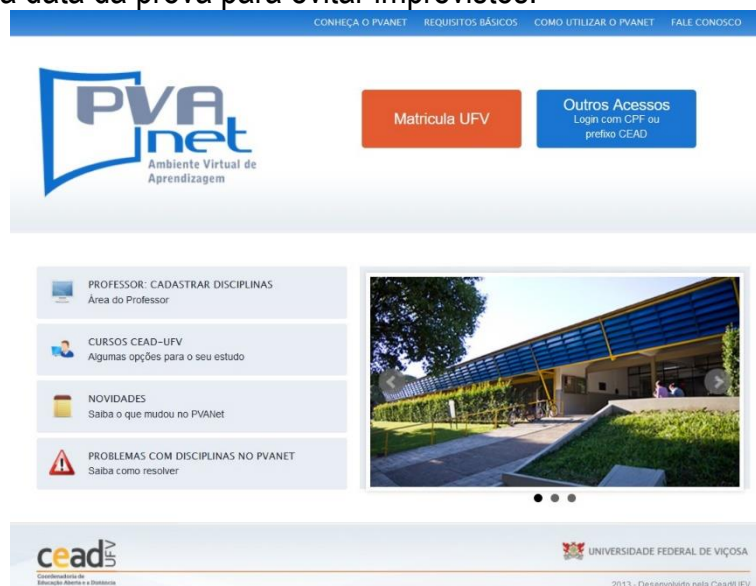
a data da prova para evitar imprevistos.

CONHEÇA O PVANET REQUISITOS BÁSICOS COMO UTILIZAR O PVANET FALE CONOSCO

PVA net
Ambiente Virtual de Aprendizagem

Matricula UFV

Outros Acessos
Login com CPF ou prefixo CEAD

PROFESSOR: CADASTRAR DISCIPLINAS
Área do Professor

CURSOS CEAD-UFV
Algumas opções para o seu estudo

NOVIDADES
Saiba o que mudou no PVANet

PROBLEMAS COM DISCIPLINAS NO PVANET
Saiba como resolver

cead UFV
Coordenadoria de Educação Aberta e a Distância

UNIVERSIDADE FEDERAL DE VIÇOSA

2013 - Desenvolvido pela Cead/UFV